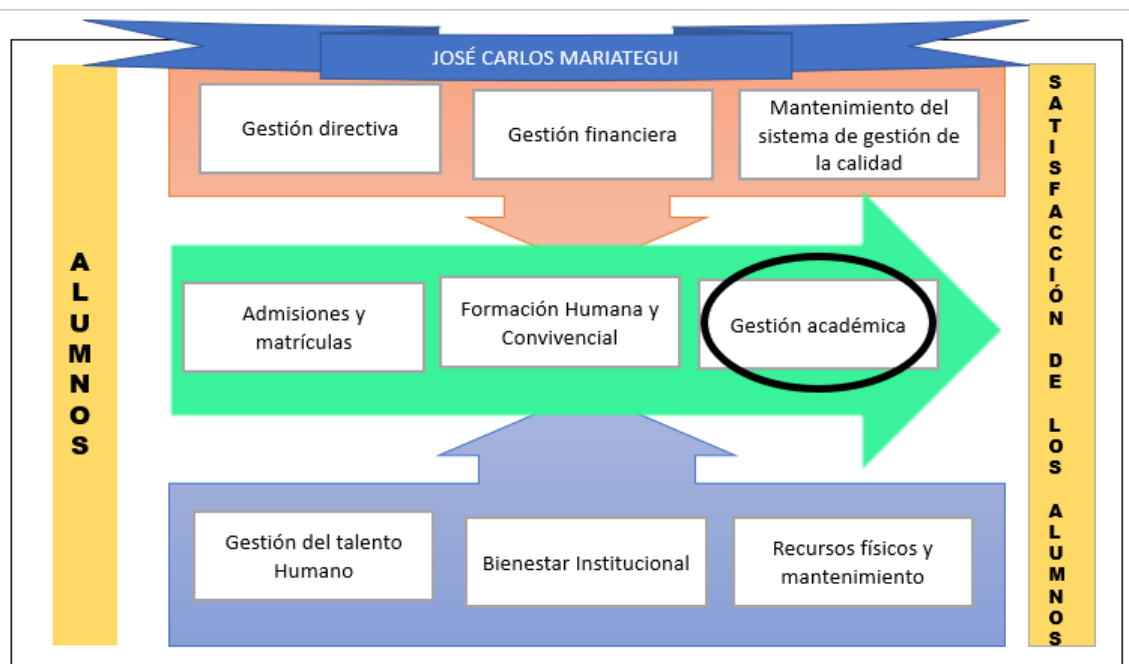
JOSÉ CARLOS MARIATEGUI

ALUMNOS

Gestión directiva

Gestión financiera

Mantenimiento del sistema de gestión de la calidad

Admisiones y matrículas

Formación Humana y Convivencial

Gestión académica

Gestión del talento Humano

Bienestar Institucional

Recursos físicos y mantenimiento

SATISFACCIÓN DE LOS ALUMNOS